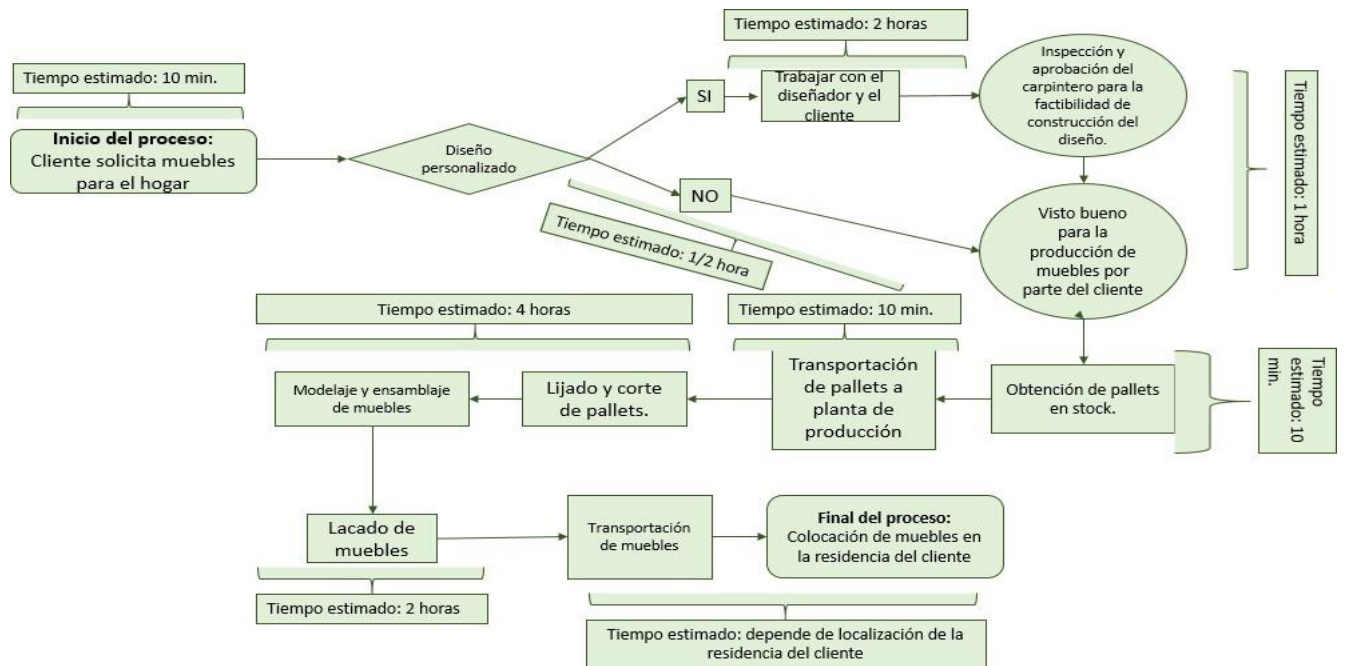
Tiempo estimado: 10 min.

**Inicio del proceso:** Cliente solicita muebles para el hogar

Diseño personalizado

Tiempo estimado: 2 horas

SI

Trabajar con el diseñador y el cliente

Inspección y aprobación del carpintero para la factibilidad de construcción del diseño.

Tiempo estimado: 1 hora

NO

Tiempo estimado: 1/2 hora

Visto bueno para la producción de muebles por parte del cliente

Tiempo estimado: 4 horas

Tiempo estimado: 10 min.

Modelaje y ensamblaje de muebles

Lijado y corte de pallets.

Transportación de pallets a planta de producción

Obtención de pallets en stock.

Tiempo estimado: 10 min.

Lacado de muebles

Transportación de muebles

**Final del proceso:** Colocación de muebles en la residencia del cliente

Tiempo estimado: 2 horas

Tiempo estimado: depende de localización de la residencia del cliente